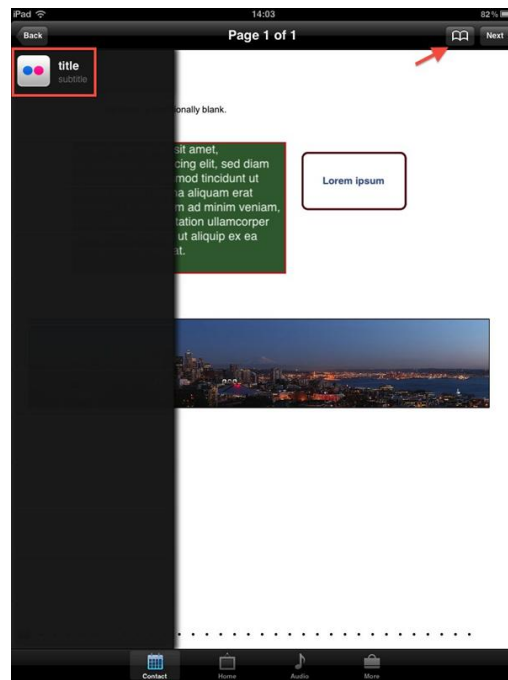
iPad
14:03
82 %

Back
Page 1 of 1
Next

title
subtitle

onally blank.

sit amet,
cing elit, sed diam
mod tincidunt ut
a aliquam erat
m ad minim veniam,
tation ullamcorper
ut aliquip ex ea
at.

Lorem ipsum

Contact
Home
Audio
More